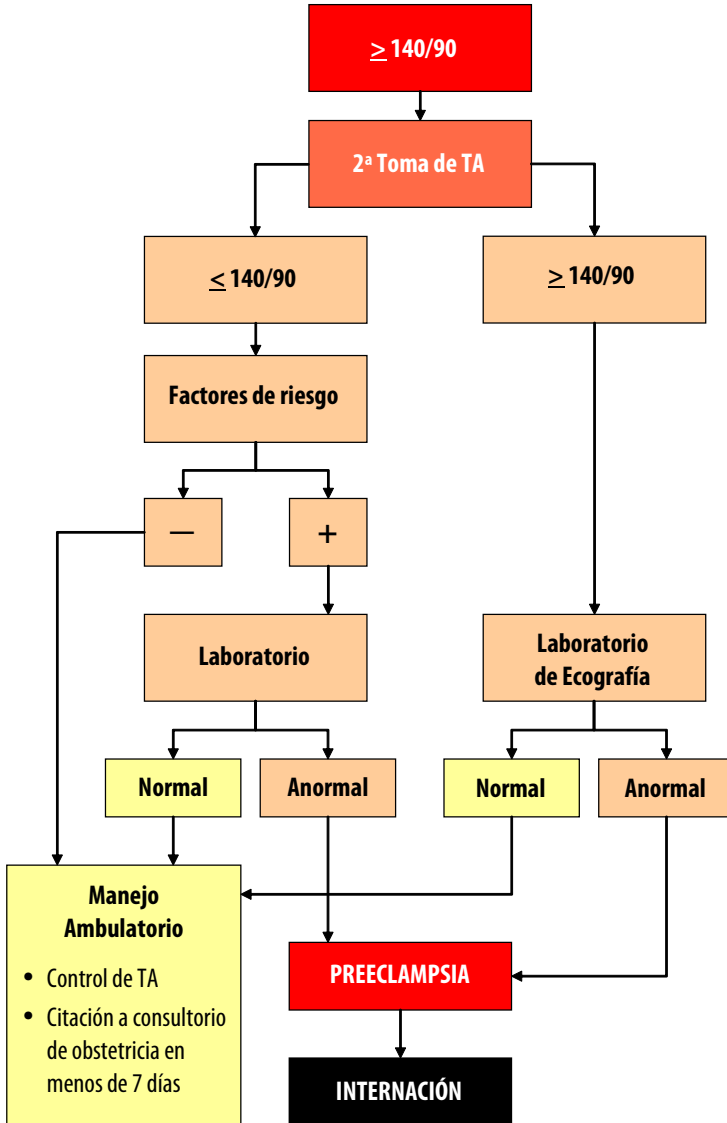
$\geq$ 140/90

2ª Toma de TA

$\leq$ 140/90

$\geq$ 140/90

Factores de riesgo

−

+

Laboratorio

Laboratorio de Ecografía

Normal

Anormal

Normal

Anormal

Manejo Ambulatorio

• Control de TA
• Citación a consultorio de obstetricia en menos de 7 días

PREECLAMPSIA

INTERNACIÓN